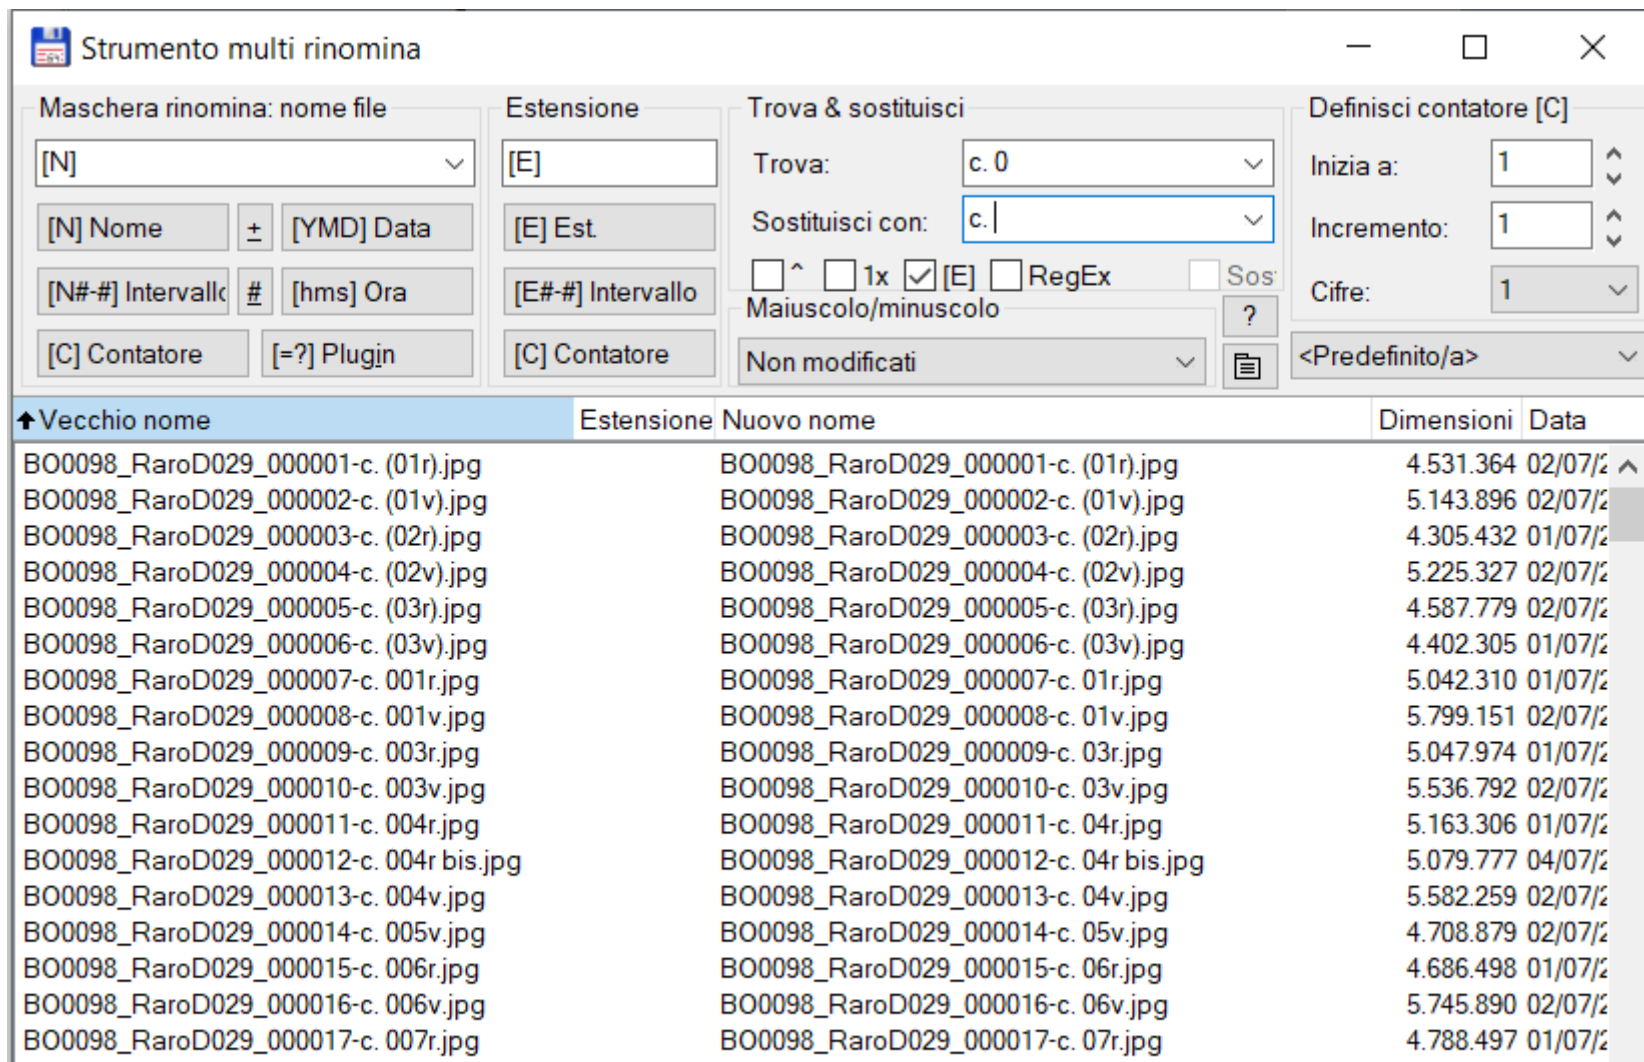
Strumento multi rinomina

Maschera rinomina: nome file
[N]
[N] Nome
±
[YMD] Data
[N#-#] Intervallo
#
[hms] Ora
[C] Contatore
[=?] Plugin

Estensione
[E]
[E] Est.
[E#-#] Intervallo
[C] Contatore

Trova & sostituisci
Trova:
c. 0
Sostituisci con:
c.
^
1x
[E]
RegEx
Sos
?
Maiuscolo/minuscolo
Non modificati

Definisci contatore [C]
Inizia a:
1
Incremento:
1
Cifre:
1
<Predefinito/a>

| Vecchio nome | Estensione | Nuovo nome | Dimensioni | Data |
|---|---|---|---|---|
| BO0098_RaroD029_000001-c. (01r).jpg | | BO0098_RaroD029_000001-c. (01r).jpg | 4.531.364 | 02/07/2 |
| BO0098_RaroD029_000002-c. (01v).jpg | | BO0098_RaroD029_000002-c. (01v).jpg | 5.143.896 | 02/07/2 |
| BO0098_RaroD029_000003-c. (02r).jpg | | BO0098_RaroD029_000003-c. (02r).jpg | 4.305.432 | 01/07/2 |
| BO0098_RaroD029_000004-c. (02v).jpg | | BO0098_RaroD029_000004-c. (02v).jpg | 5.225.327 | 02/07/2 |
| BO0098_RaroD029_000005-c. (03r).jpg | | BO0098_RaroD029_000005-c. (03r).jpg | 4.587.779 | 02/07/2 |
| BO0098_RaroD029_000006-c. (03v).jpg | | BO0098_RaroD029_000006-c. (03v).jpg | 4.402.305 | 01/07/2 |
| BO0098_RaroD029_000007-c. 001r.jpg | | BO0098_RaroD029_000007-c. 01r.jpg | 5.042.310 | 01/07/2 |
| BO0098_RaroD029_000008-c. 001v.jpg | | BO0098_RaroD029_000008-c. 01v.jpg | 5.799.151 | 02/07/2 |
| BO0098_RaroD029_000009-c. 003r.jpg | | BO0098_RaroD029_000009-c. 03r.jpg | 5.047.974 | 01/07/2 |
| BO0098_RaroD029_000010-c. 003v.jpg | | BO0098_RaroD029_000010-c. 03v.jpg | 5.536.792 | 02/07/2 |
| BO0098_RaroD029_000011-c. 004r.jpg | | BO0098_RaroD029_000011-c. 04r.jpg | 5.163.306 | 01/07/2 |
| BO0098_RaroD029_000012-c. 004r bis.jpg | | BO0098_RaroD029_000012-c. 04r bis.jpg | 5.079.777 | 04/07/2 |
| BO0098_RaroD029_000013-c. 004v.jpg | | BO0098_RaroD029_000013-c. 04v.jpg | 5.582.259 | 02/07/2 |
| BO0098_RaroD029_000014-c. 005v.jpg | | BO0098_RaroD029_000014-c. 05v.jpg | 4.708.879 | 02/07/2 |
| BO0098_RaroD029_000015-c. 006r.jpg | | BO0098_RaroD029_000015-c. 06r.jpg | 4.686.498 | 01/07/2 |
| BO0098_RaroD029_000016-c. 006v.jpg | | BO0098_RaroD029_000016-c. 06v.jpg | 5.745.890 | 02/07/2 |
| BO0098_RaroD029_000017-c. 007r.jpg | | BO0098_RaroD029_000017-c. 07r.jpg | 4.788.497 | 01/07/2 |